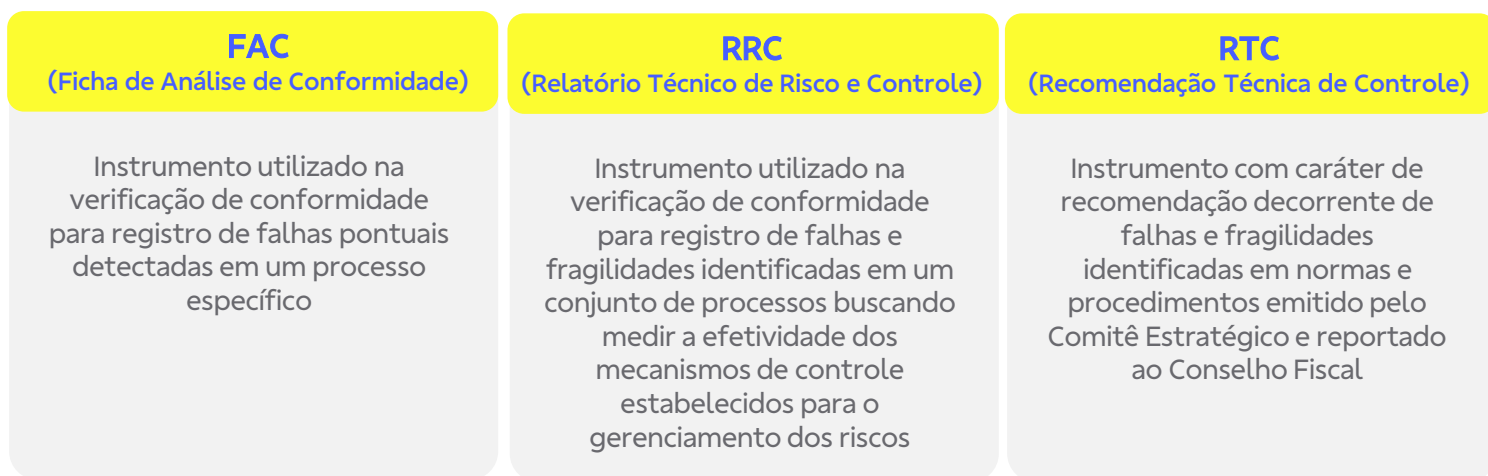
FAC
(Ficha de Análise de Conformidade)

Instrumento utilizado na verificação de conformidade para registro de falhas pontuais detectadas em um processo específico

RRC
(Relatório Técnico de Risco e Controle)

Instrumento utilizado na verificação de conformidade para registro de falhas e fragilidades identificadas em um conjunto de processos buscando medir a efetividade dos mecanismos de controle estabelecidos para o gerenciamento dos riscos

RTC
(Recomendação Técnica de Controle)

Instrumento com caráter de recomendação decorrente de falhas e fragilidades identificadas em normas e procedimentos emitido pelo Comitê Estratégico e reportado ao Conselho Fiscal